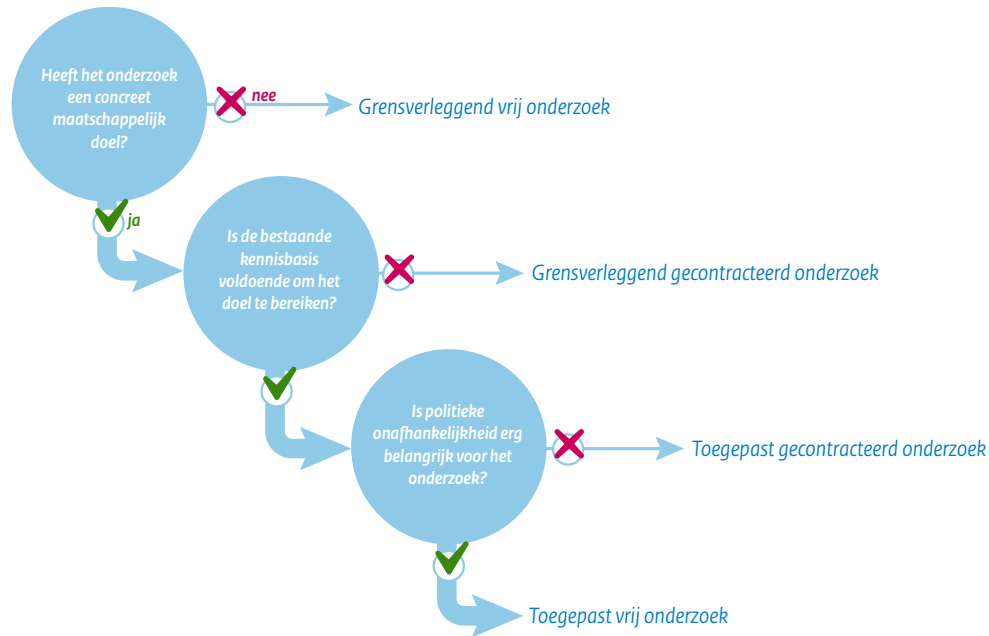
Heeft het onderzoek een concreet maatschappelijk doel?

nee

Grensverleggend vrij onderzoek

ja

Is de bestaande kennisbasis voldoende om het doel te bereiken?

Grensverleggend gecontracteerd onderzoek

Is politieke onafhankelijkheid erg belangrijk voor het onderzoek?

Toegepast gecontracteerd onderzoek

Toegepast vrij onderzoek